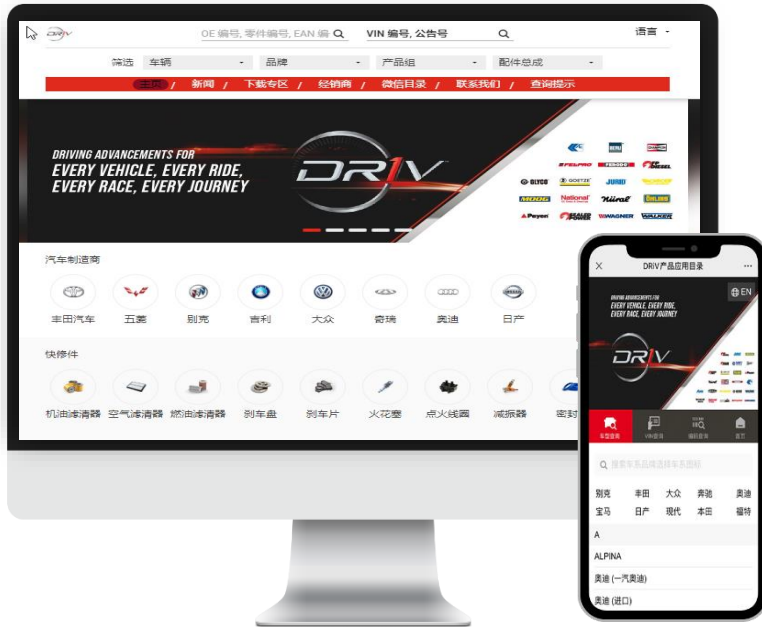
DRiV

OE 编号, 零件编号, EAN 编

VIN 编号, 公告号

语言

筛选 车辆 品牌 产品组 配件总成

主页 / 新闻 / 下载专区 / 经销商 / 微信目录 / 联系我们 / 查询提示

DRIVING ADVANCEMENTS FOR
EVERY VEHICLE, EVERY RIDE,
EVERY RACE, EVERY JOURNEY

DRiV

FERODO
GLYCO
GOETZE
JURID
MOOG
National
Payen
WAGNER
WALKER

汽车制造商

丰田汽车 五菱 别克 吉利 大众 奇瑞 奥迪 日产

快修件

机油滤清器 空气滤清器 燃油滤清器 刹车盘 刹车片 火花塞 点火线圈 减振器 密封

DRiV产品应用目录

EN

DRIVING ADVANCEMENTS FOR
EVERY VEHICLE, EVERY RIDE,
EVERY RACE, EVERY JOURNEY

DRiV

车型查询 VIN查询 编码查询 首页

搜索车系品牌选择车系图标

| 别克 | 丰田 | 大众 | 奔驰 | 奥迪 |
|---|---|---|---|---|
| 宝马 | 日产 | 现代 | 本田 | 福特 |

A

ALPINA

奥迪 (一汽奥迪)

奥迪 (进口)